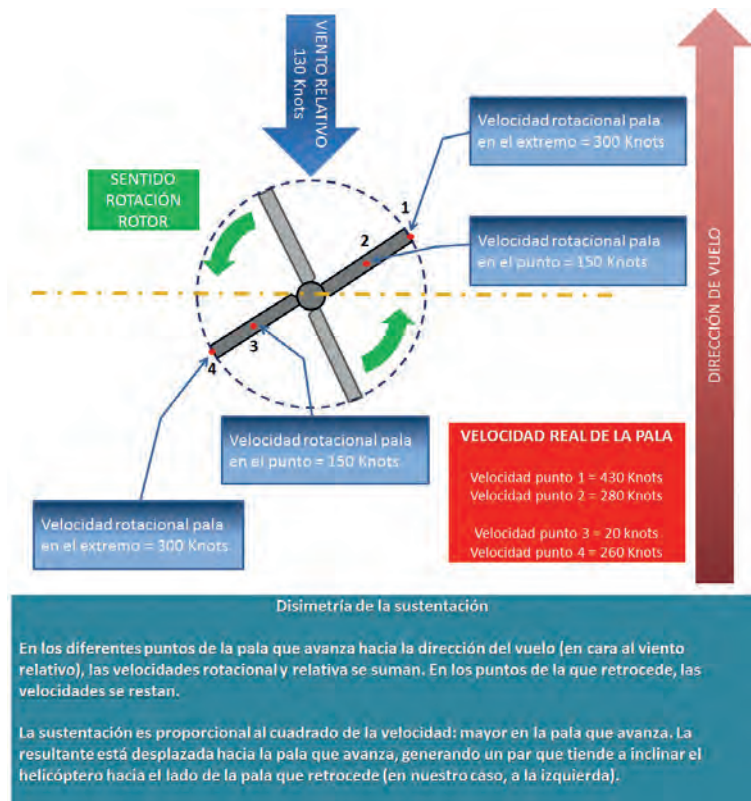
VIENTO RELATIVO
130 Knots

Velocidad rotacional pala en el extremo = 300 Knots

SENTIDO ROTACIÓN ROTOR

1

2

Velocidad rotacional pala en el punto = 150 Knots

DIRECCIÓN DE VUELO

3

4

Velocidad rotacional pala en el punto = 150 Knots

VELOCIDAD REAL DE LA PALA

Velocidad punto 1 = 430 Knots
Velocidad punto 2 = 280 Knots

Velocidad punto 3 = 20 knots
Velocidad punto 4 = 260 Knots

Velocidad rotacional pala en el extremo = 300 Knots

Disimetría de la sustentación

En los diferentes puntos de la pala que avanza hacia la dirección del vuelo (en cara al viento relativo), las velocidades rotacional y relativa se suman. En los puntos de la que retrocede, las velocidades se restan.

La sustentación es proporcional al cuadrado de la velocidad: mayor en la pala que avanza. La resultante está desplazada hacia la pala que avanza, generando un par que tiende a inclinar el helicóptero hacia el lado de la pala que retrocede (en nuestro caso, a la izquierda).